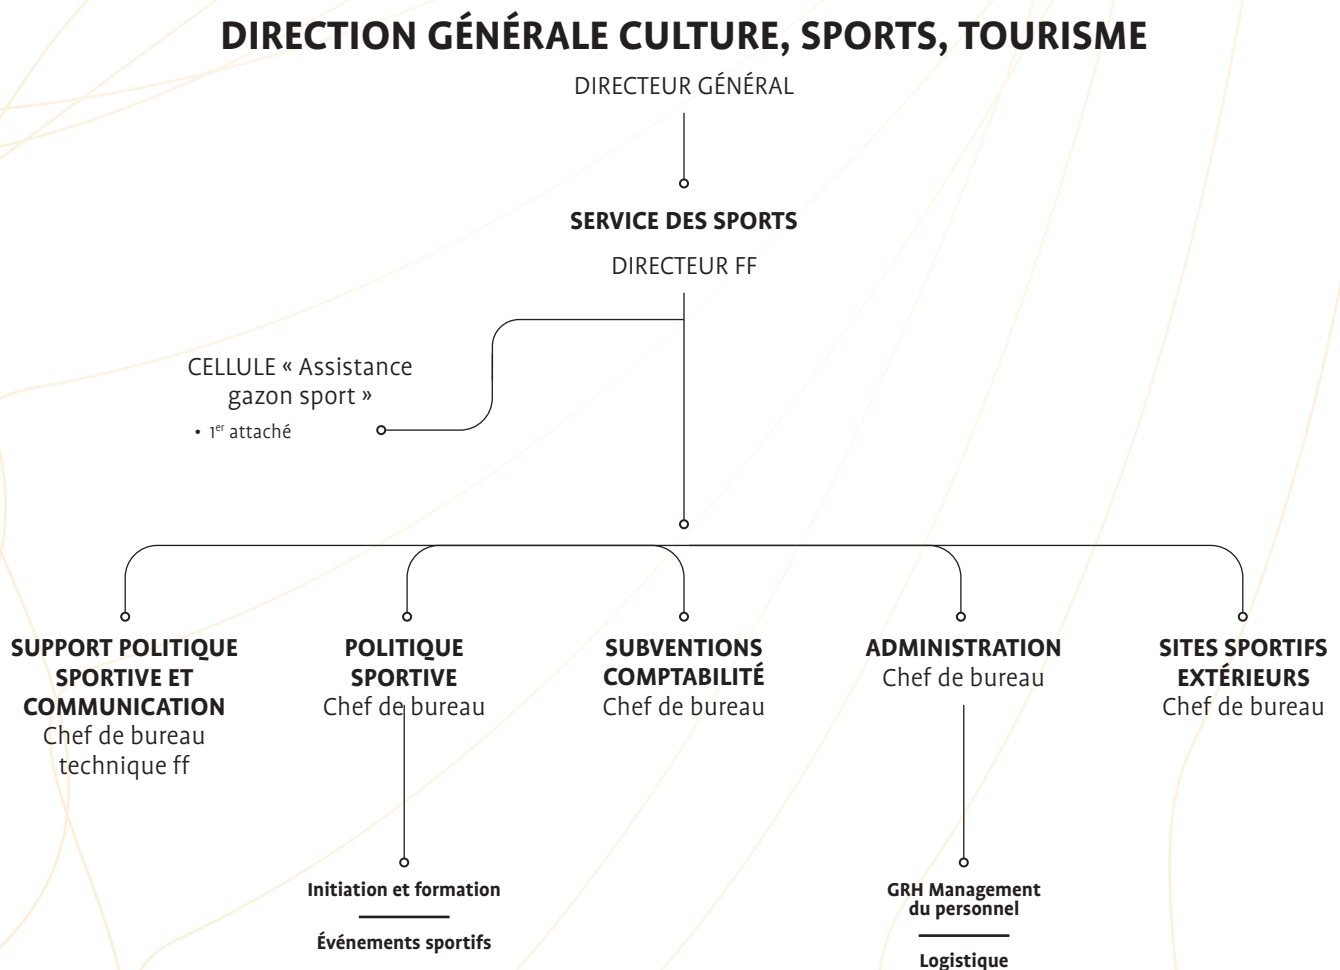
DIRECTION GÉNÉRALE CULTURE, SPORTS, TOURISME

DIRECTEUR GÉNÉRAL

SERVICE DES SPORTS

DIRECTEUR FF

CELLULE « Assistance gazon sport »

• 1$^{er}$ attaché

SUPPORT POLITIQUE SPORTIVE ET COMMUNICATION
Chef de bureau technique ff

POLITIQUE SPORTIVE
Chef de bureau

SUBVENTIONS COMPTABILITÉ
Chef de bureau

ADMINISTRATION
Chef de bureau

SITES SPORTIFS EXTÉRIEURS
Chef de bureau

Initiation et formation

Événements sportifs

GRH Management du personnel

Logistique